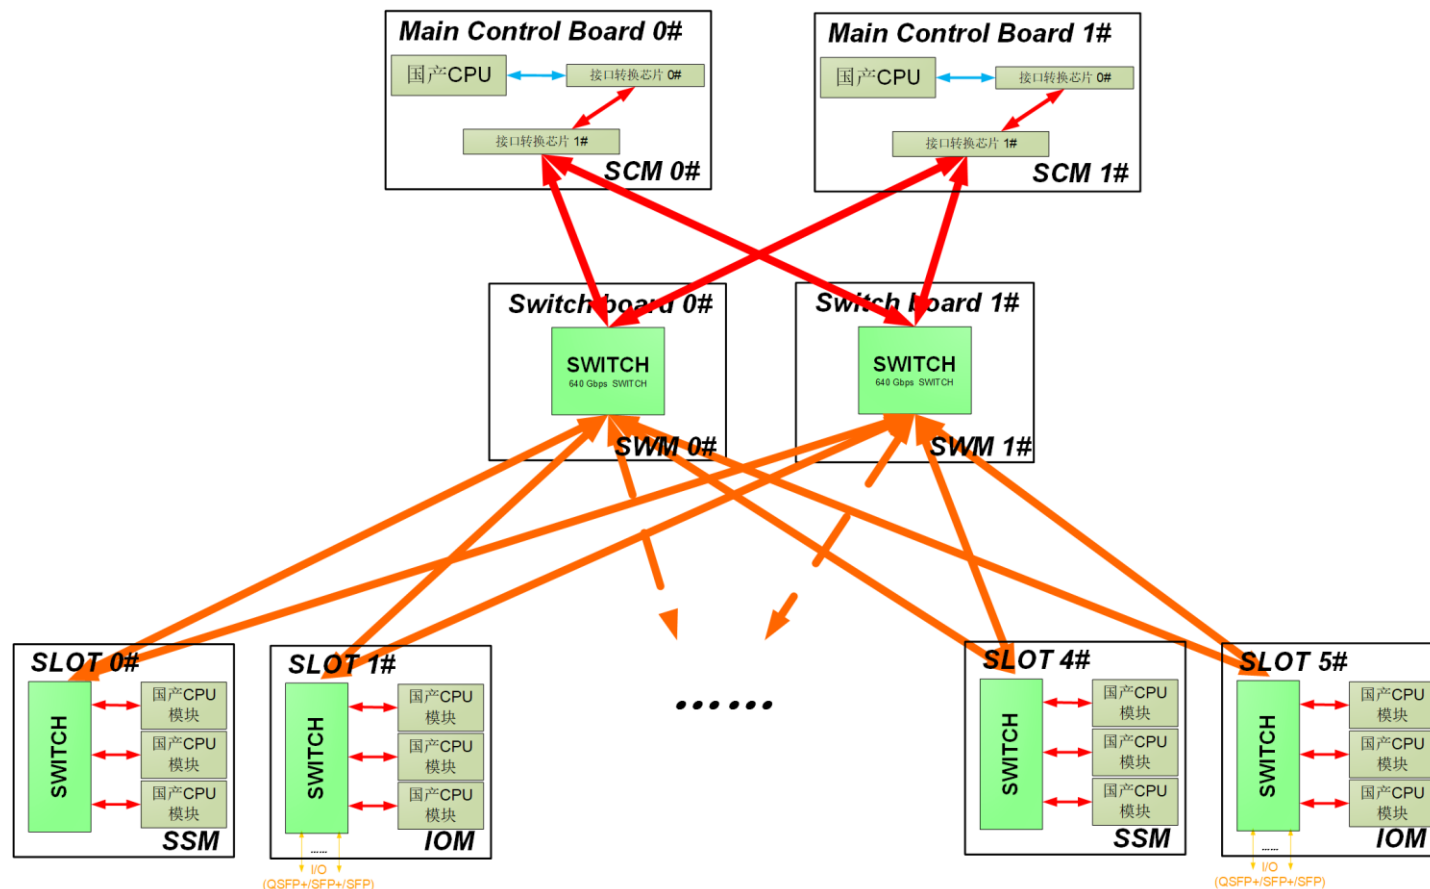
Main Control Board 0#

国产CPU

接口转换芯片 0#

接口转换芯片 1#

SCM 0#

Main Control Board 1#

国产CPU

接口转换芯片 0#

接口转换芯片 1#

SCM 1#

Switch board 0#

SWITCH
640 Gbps SWITCH

SWM 0#

Switch board 1#

SWITCH
640 Gbps SWITCH

SWM 1#

SLOT 0#

SWITCH

国产CPU 模块

国产CPU 模块

国产CPU 模块

SSM

SLOT 1#

SWITCH

国产CPU 模块

国产CPU 模块

国产CPU 模块

......

I/O
(QSFP+/SFP+/SFP)

IOM

......

SLOT 4#

SWITCH

国产CPU 模块

国产CPU 模块

国产CPU 模块

SSM

SLOT 5#

SWITCH

国产CPU 模块

国产CPU 模块

国产CPU 模块

......

I/O
(QSFP+/SFP+/SFP)

IOM